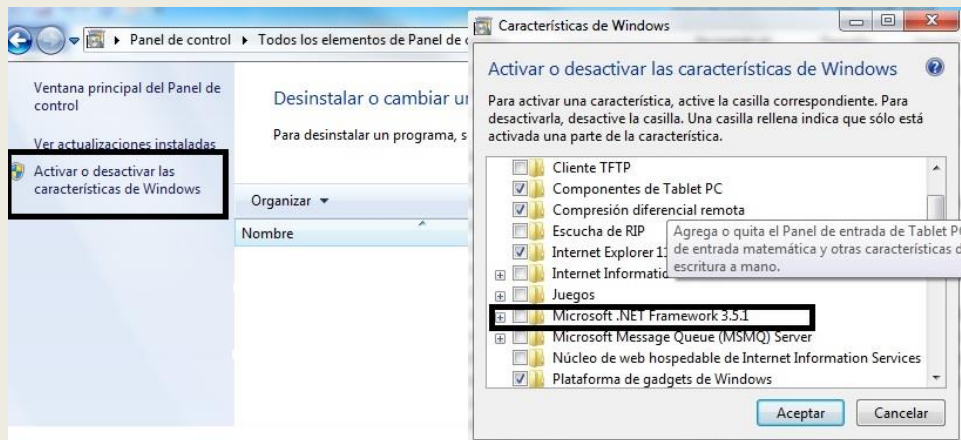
▸ Panel de control ▸ Todos los elementos de Panel de c

Ventana principal del Panel de control

Ver actualizaciones instaladas

Activar o desactivar las características de Windows

Desinstalar o cambiar ur

Para desinstalar un programa, s

Organizar ▾

Nombre

Características de Windows

Activar o desactivar las características de Windows

Para activar una característica, active la casilla correspondiente. Para desactivarla, desactive la casilla. Una casilla rellena indica que sólo está activada una parte de la característica.

Cliente TFTP
Componentes de Tablet PC
Compresión diferencial remota
Escucha de RIP
Internet Explorer 11
Internet Informatio
Juegos
Microsoft .NET Framework 3.5.1
Microsoft Message Queue (MSMQ) Server
Núcleo de web hospedable de Internet Information Services
Plataforma de gadgets de Windows

Agrega o quita el Panel de entrada de Tablet P de entrada matemática y otras características d escritura a mano.

Aceptar
Cancelar